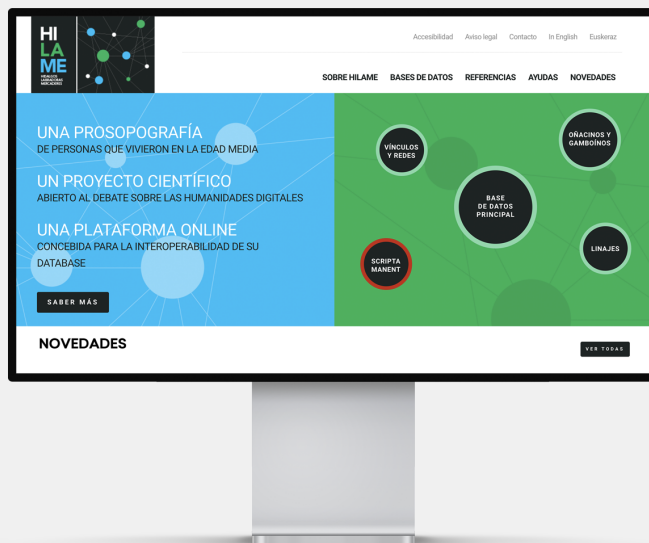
HI
LA
ME
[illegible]

Accesibilidad Aviso legal Contacto In English Euskeraz

SOBRE HILAME BASES DE DATOS REFERENCIAS AYUDAS NOVEDADES

UNA PROSOPOGRAFÍA
DE PERSONAS QUE VIVIERON EN LA EDAD MEDIA

UN PROYECTO CIENTÍFICO
ABIERTO AL DEBATE SOBRE LAS HUMANIDADES DIGITALES

UNA PLATAFORMA ONLINE
CONCEBIDA PARA LA INTEROPERABILIDAD DE SU DATABASE

SABER MÁS

VÍNCULOS Y REDES

OÑACINOS Y GAMBOÍNOS

BASE DE DATOS PRINCIPAL

LINAJES

SCRIPTA MANENT

NOVEDADES

VER TODAS